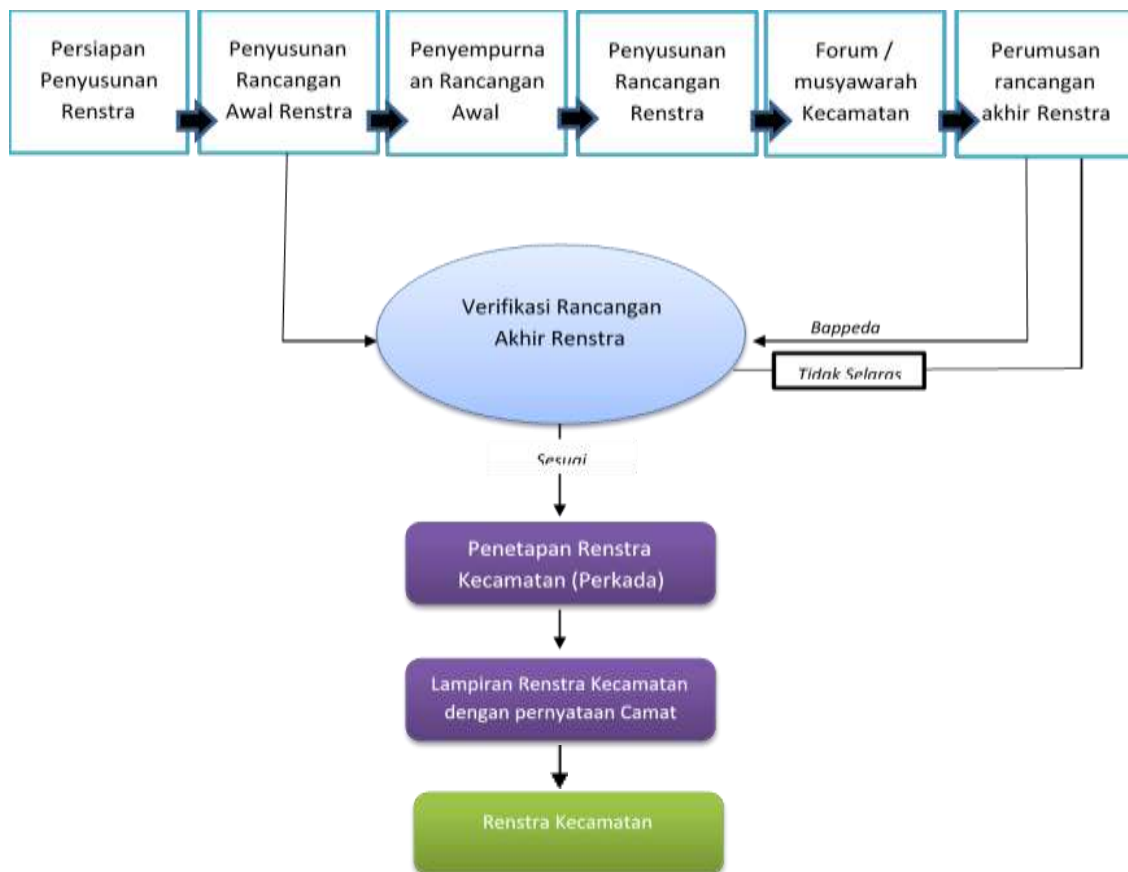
Persiapan Penyusunan Renstra

Penyusunan Rancangan Awal Renstra

Penyempurna an Rancangan Awal

Penyusunan Rancangan Renstra

Forum / musyawarah Kecamatan

Perumusan rancangan akhir Renstra

Verifikasi Rancangan Akhir Renstra

Bappeda

Tidak Selaras

Sesuai

Penetapan Renstra Kecamatan (Perkada)

Lampiran Renstra Kecamatan dengan pernyataan Camat

Renstra Kecamatan